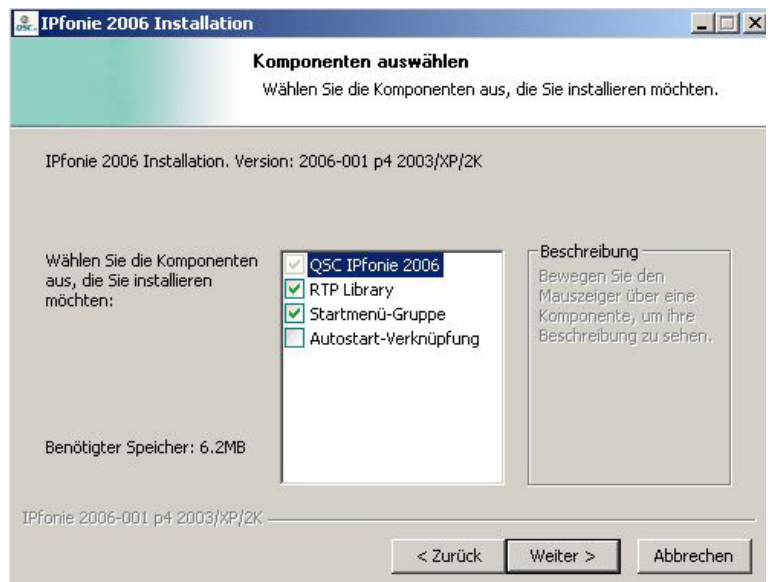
IPfonie 2006 Installation

Komponenten auswählen
Wählen Sie die Komponenten aus, die Sie installieren möchten.

IPfonie 2006 Installation. Version: 2006-001 p4 2003/XP/2K

Wählen Sie die Komponenten aus, die Sie installieren möchten:

QSC IPfonie 2006
RTP Library
Startmenü-Gruppe
Autostart-Verknüpfung

Beschreibung
Bewegen Sie den Mauszeiger über eine Komponente, um ihre Beschreibung zu sehen.

Benötigter Speicher: 6.2MB

IPfonie 2006-001 p4 2003/XP/2K

< Zurück
Weiter >
Abbrechen